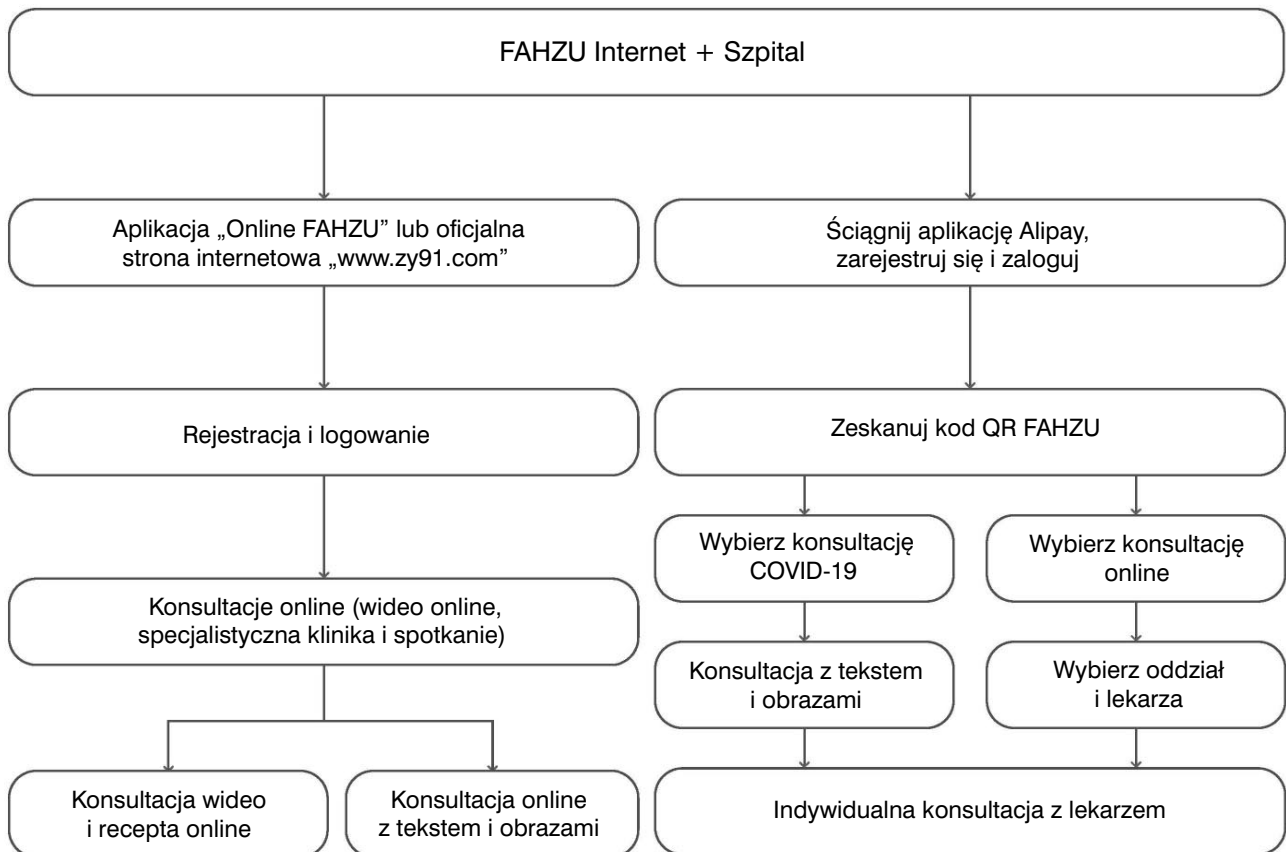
FAHZU Internet + Szpital

Aplikacja „Online FAHZU" lub oficjalna strona internetowa „www.zy91.com"

Ściągnij aplikację Alipay, zarejestruj się i zaloguj

Rejestracja i logowanie

Zeskanuj kod QR FAHZU

Wybierz konsultację COVID-19

Wybierz konsultację online

Konsultacje online (wideo online, specjalistyczna klinika i spotkanie)

Konsultacja z tekstem i obrazami

Wybierz oddział i lekarza

Konsultacja wideo i recepta online

Konsultacja online z tekstem i obrazami

Indywidualna konsultacja z lekarzem